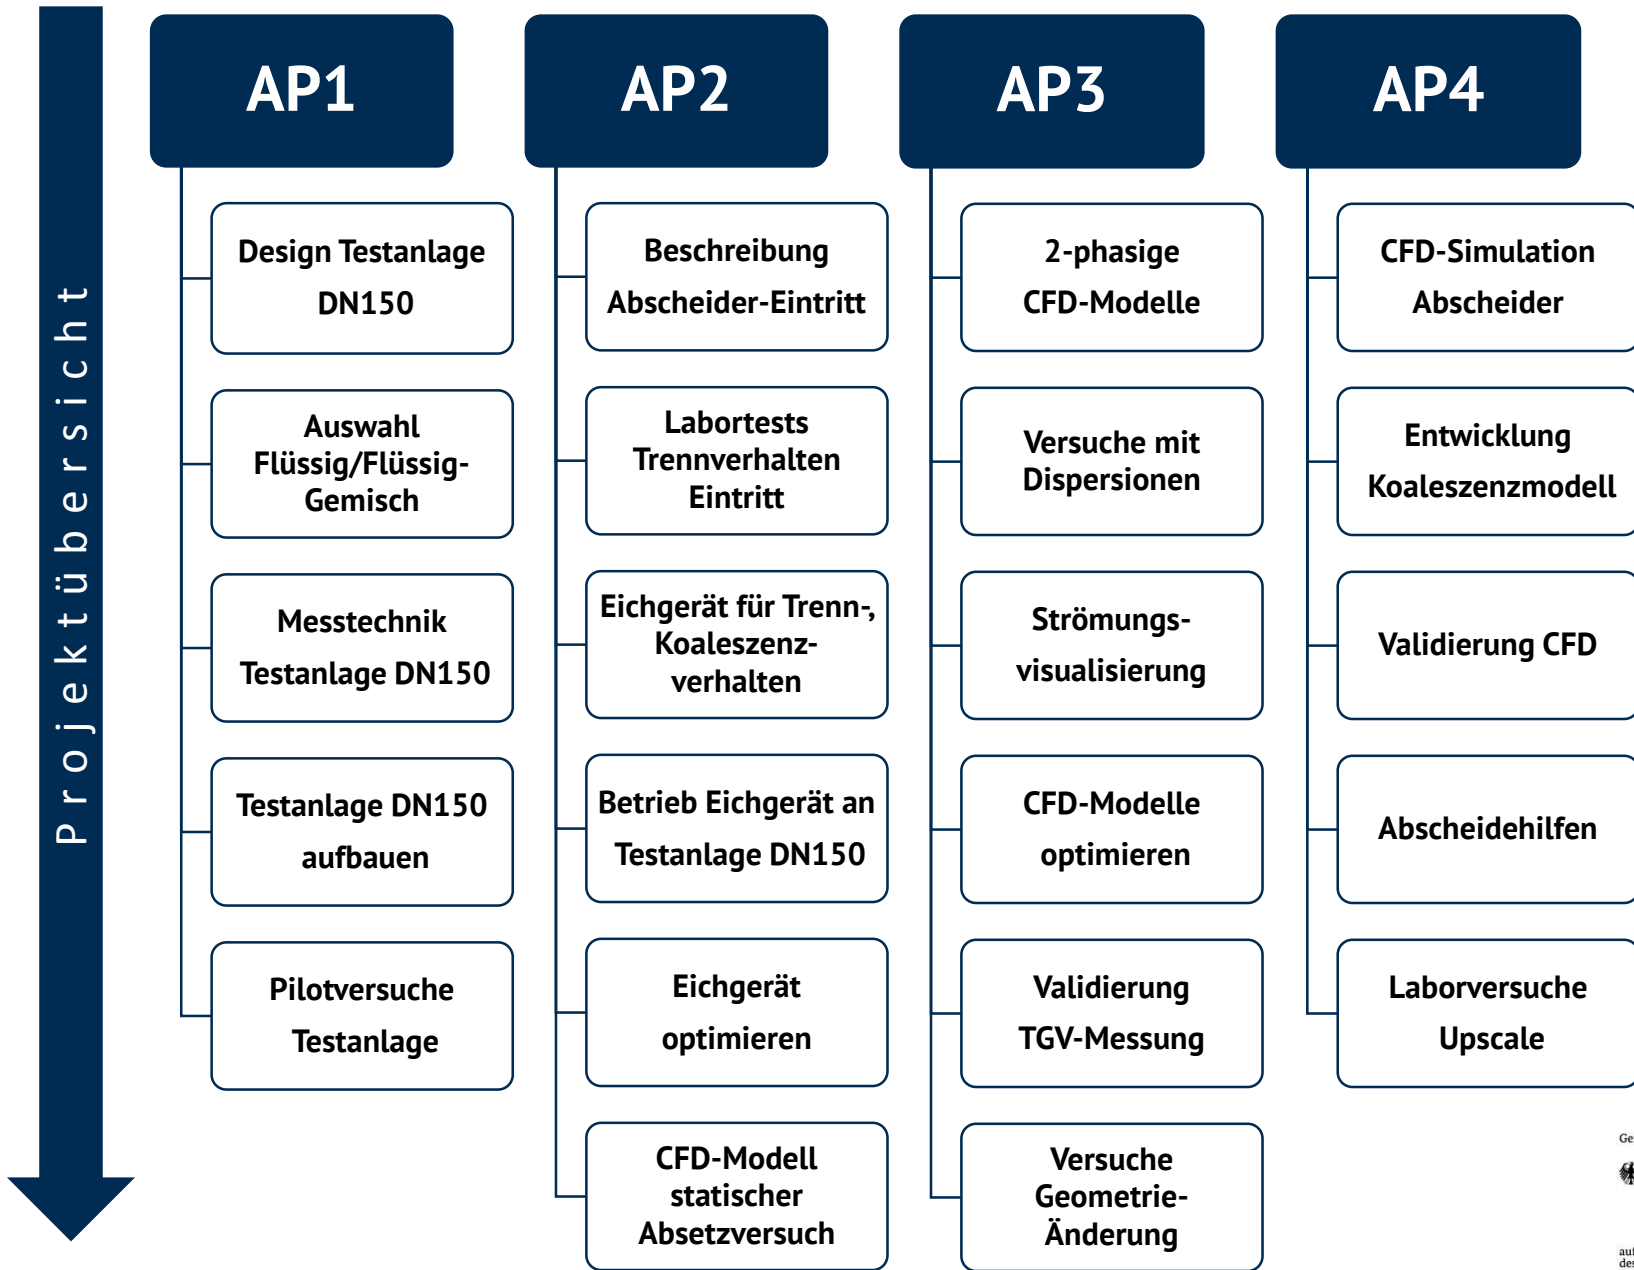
Projektübersicht

AP1

Design Testanlage DN150

Auswahl Flüssig/Flüssig-Gemisch

Messtechnik Testanlage DN150

Testanlage DN150 aufbauen

Pilotversuche Testanlage

AP2

Beschreibung Abscheider-Eintritt

Labortests Trennverhalten Eintritt

Eichgerät für Trenn-, Koaleszenz-verhalten

Betrieb Eichgerät an Testanlage DN150

Eichgerät optimieren

CFD-Modell statischer Absetzversuch

AP3

2-phasige CFD-Modelle

Versuche mit Dispersionen

Strömungs-visualisierung

CFD-Modelle optimieren

Validierung TGV-Messung

Versuche Geometrie-Änderung

AP4

CFD-Simulation Abscheider

Entwicklung Koaleszenzmodell

Validierung CFD

Abscheidehilfen

Laborversuche Upscale

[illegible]